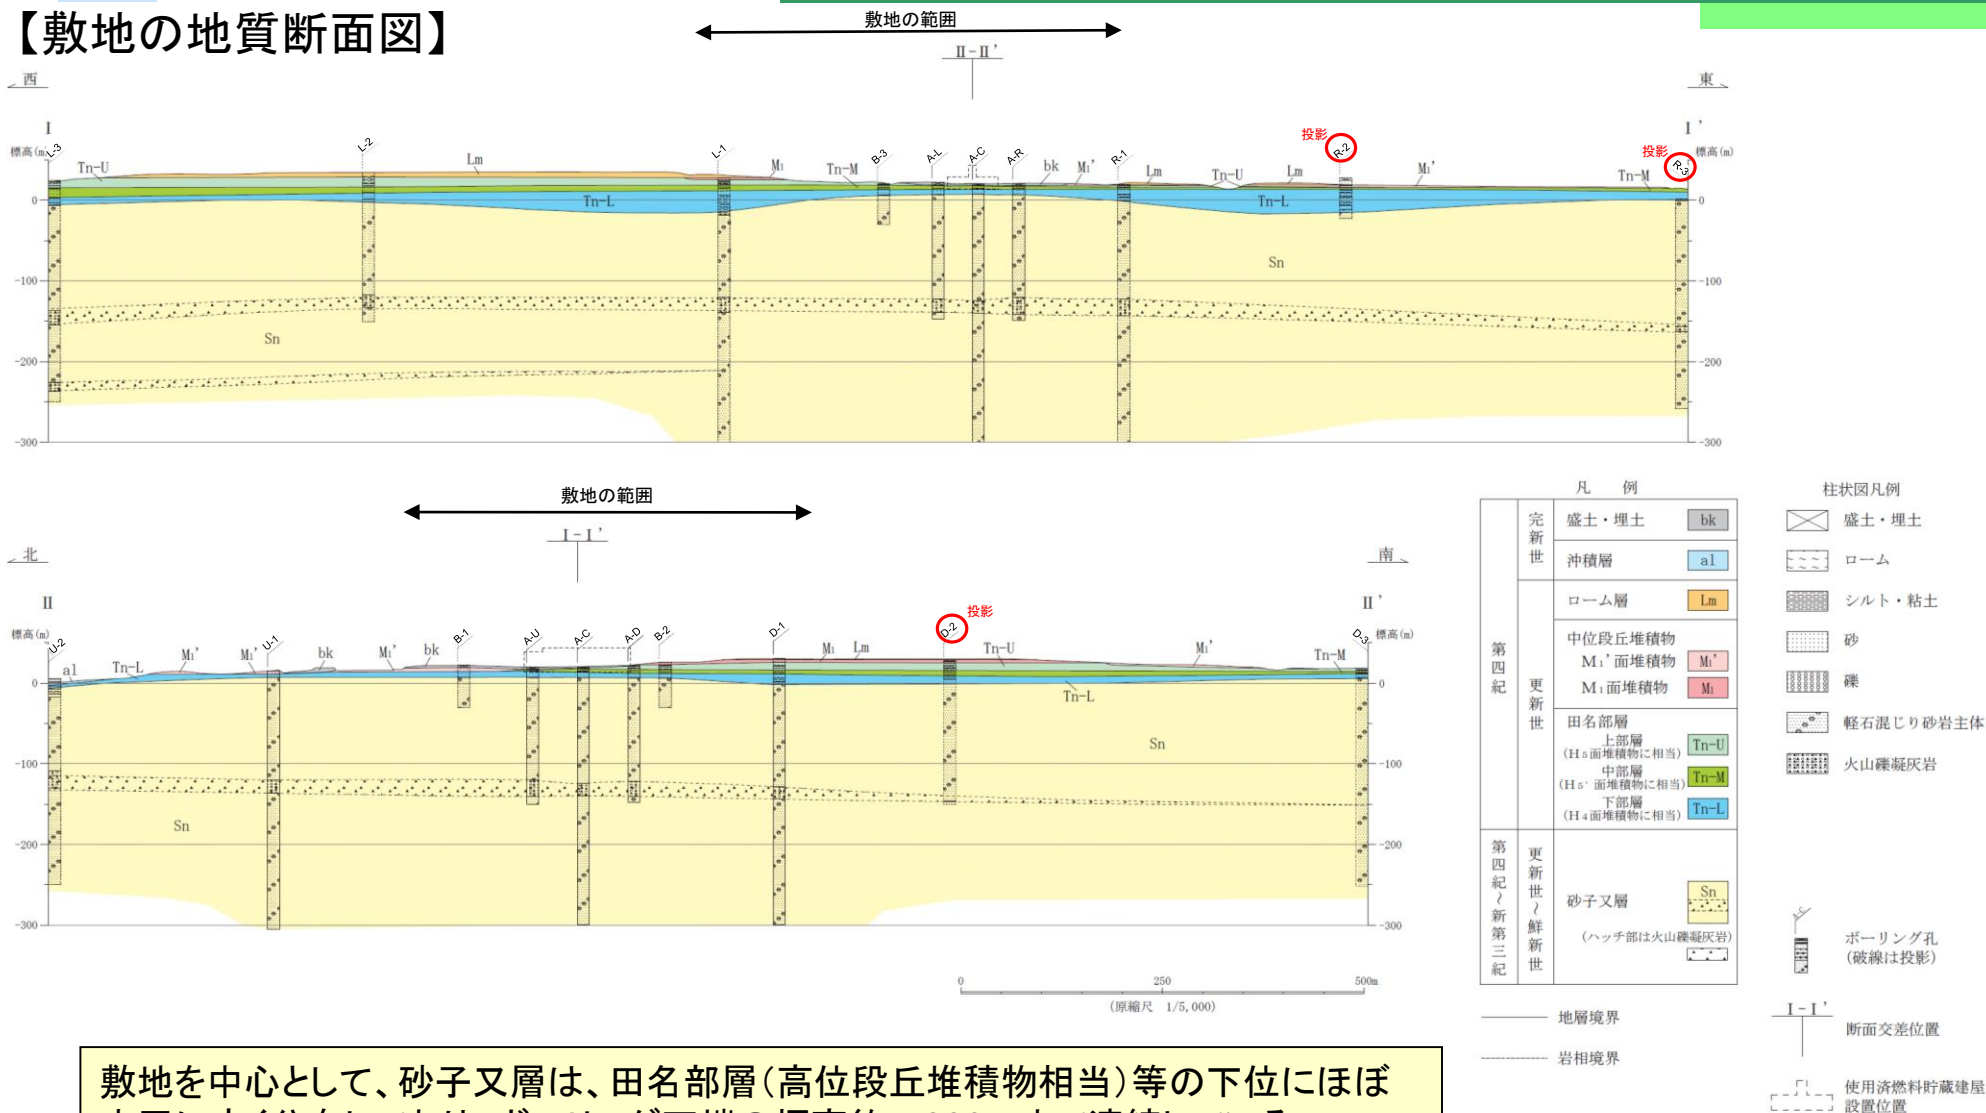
【敷地の地質断面図】

敷地の範囲

II－II'

西

東

I

I'

標高(m)

L-3 Tn-U L-2 Lm L-1 M₁ Tn-M B-3 A-L A-C A-R bk M₁' R-1 Lm Tn-U Lm 投影 R-2 M₁' 投影 R-3 Tn-M

Tn-L

Tn-L

Sn

Sn

0

-100

-200

-300

敷地の範囲

I－I'

北

南

II

II'

標高(m)

U-2 al Tn-L M₁' M₁' U-1 bk M₁' bk B-1 A-U A-C A-D B-2 D-1 M₁ Lm 投影 D-2 Tn-U M₁' D-3 Tn-M

Tn-L

Sn

Sn

0

-100

-200

-300

0 250 500m

(原縮尺 1/5,000)

凡 例

| | | | |
|---|---|---|---|
| 第四紀 | 完新世 | 盛土・埋土 | bk |
| | | 沖積層 | al |
| | 更新世 | ローム層 | Lm |
| | | 中位段丘堆積物 M₁'面堆積物 | M₁' |
| | | M₁面堆積物 | M₁ |
| | | 田名部層 上部層(H₅面堆積物に相当) | Tn-U |
| | | 中部層(H₅'面堆積物に相当) | Tn-M |
| | | 下部層(H₄面堆積物に相当) | Tn-L |
| 第四紀〜新第三紀 | 更新世〜鮮新世 | 砂子又層 (ハッチ部は火山礫凝灰岩) | Sn |

地層境界

岩相境界

柱状図凡例

盛土・埋土

ローム

シルト・粘土

砂

礫

軽石混じり砂岩主体

火山礫凝灰岩

ボーリング孔(破線は投影)

I－I'

断面交差位置

使用済燃料貯蔵建屋設置位置

敷地を中心として、砂子又層は、田名部層(高位段丘堆積物相当)等の下位にほぼ
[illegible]